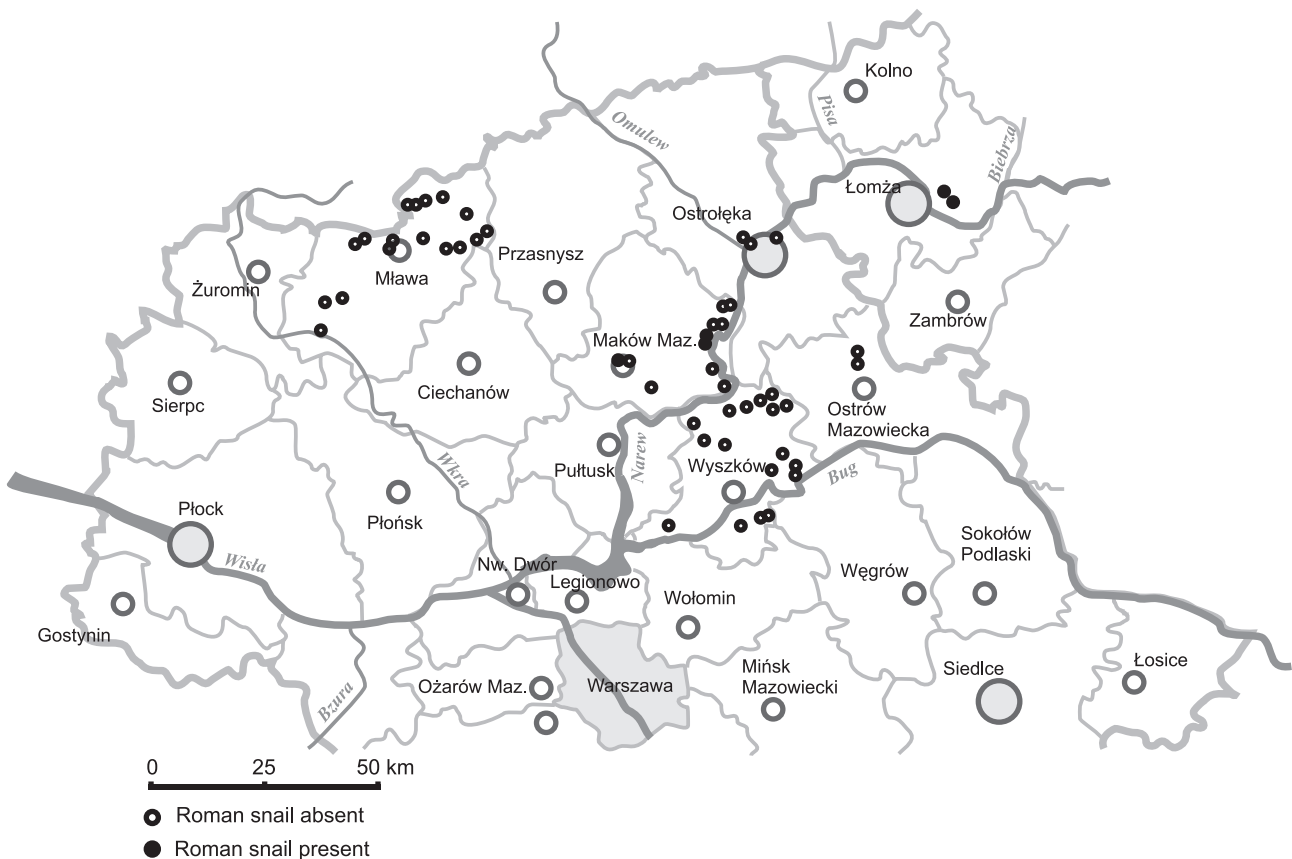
Kolno
Pisa
Biebrza
Omulew
Łomża
Ostrołęka
Przasnysz
Mława
Żuromin
Zambrów
Maków Maz.
Ciechanów
Sierpc
Ostrów Mazowiecka
Pułtusk
Narew
Wyszków
Wkra
Bug
Płock
Płońsk
Sokołów Podlaski
Wisła
Nw. Dwór
Legionowo
Wołomin
Węgrów
Gostynin
Mińsk Mazowiecki
Siedlce
Łosice
Ożarów Maz.
Warszawa
Bzura
0 25 50 km
Roman snail absent
Roman snail present